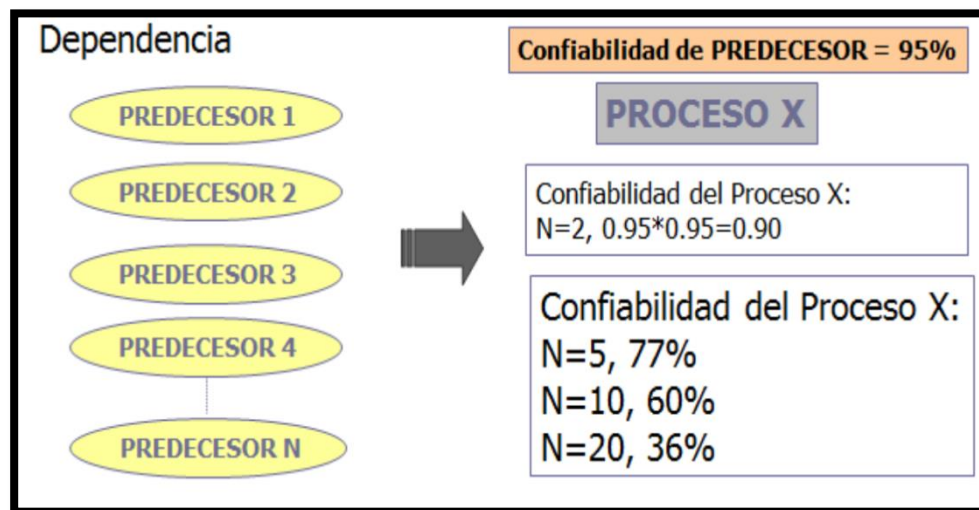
Dependencia

PREDECESOR 1

PREDECESOR 2

PREDECESOR 3

PREDECESOR 4

PREDECESOR N

Confiabilidad de PREDECESOR = 95%

PROCESO X

Confiabilidad del Proceso X:
N=2, 0.95*0.95=0.90

Confiabilidad del Proceso X:
N=5, 77%
N=10, 60%
N=20, 36%